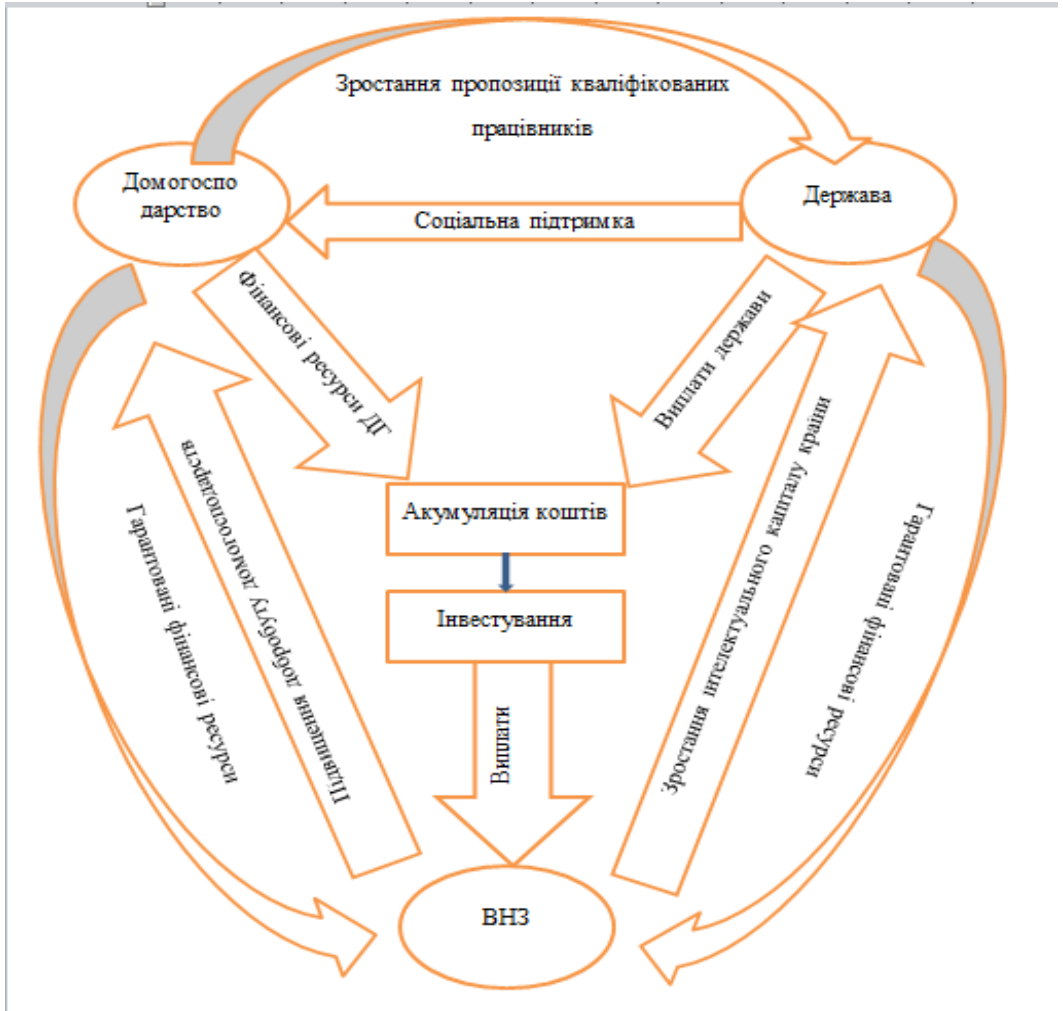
Зростання пропозиції кваліфікованих працівників

Домогоспо дарство

Держава

Соціальна підтримка

Фінансові ресурси ДГ

Виплати держави

Підвищення добробуту домогосподарств

Гарантовані фінансові ресурси

Акумуляція коштів

Інвестування

Виплати

Зростання інтелектуального капіталу країни

Гарантовані фінансові ресурси

ВНЗ